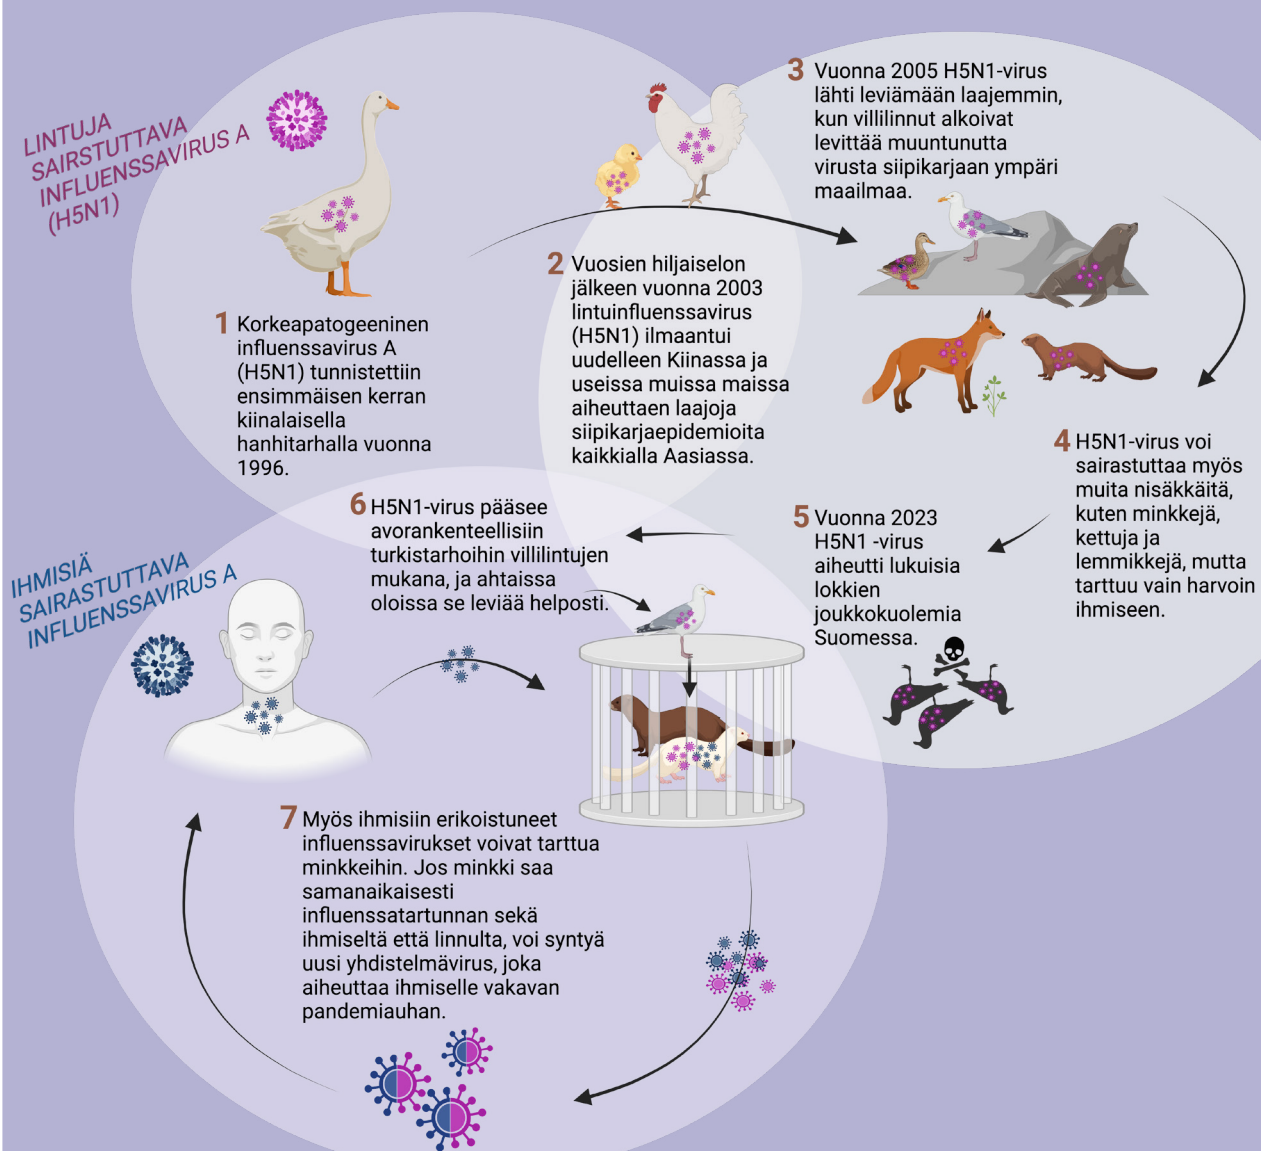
LINTUJA SAIRASTUTTAVA INFLUENSSAVIRUS A (H5N1)

1 Korkeapatogeeninen influenssavirus A (H5N1) tunnistettiin ensimmäisen kerran kiinalaisella hanhitarhalla vuonna 1996.

2 Vuosien hiljaiselon jälkeen vuonna 2003 lintuinfluenssavirus (H5N1) ilmaantui uudelleen Kiinassa ja useissa muissa maissa aiheuttaen laajoja siipikarjaepidemioita kaikkialla Aasiassa.

3 Vuonna 2005 H5N1-virus lähti leviämään laajemmin, kun villilinnut alkoivat levittää muuntunutta virusta siipikarjaan ympäri maailmaa.

4 H5N1-virus voi sairastuttaa myös muita nisäkkäitä, kuten minkkejä, kettuja ja lemmikkejä, mutta tarttuu vain harvoin ihmiseen.

5 Vuonna 2023 H5N1 -virus aiheutti lukuisia lokkien joukkokuolemia Suomessa.

6 H5N1-virus pääsee avorankenteellisiin turkistarhoihin villilintujen mukana, ja ahtaissa oloissa se leviää helposti.

IHMISIÄ SAIRASTUTTAVA INFLUENSSAVIRUS A

7 Myös ihmisiin erikoistuneet influenssavirukset voivat tarttua minkkeihin. Jos minkki saa samanaikaisesti influenssatartunnan sekä ihmiseltä että linnulta, voi syntyä uusi yhdistelmävirus, joka aiheuttaa ihmiselle vakavan pandemiauhan.